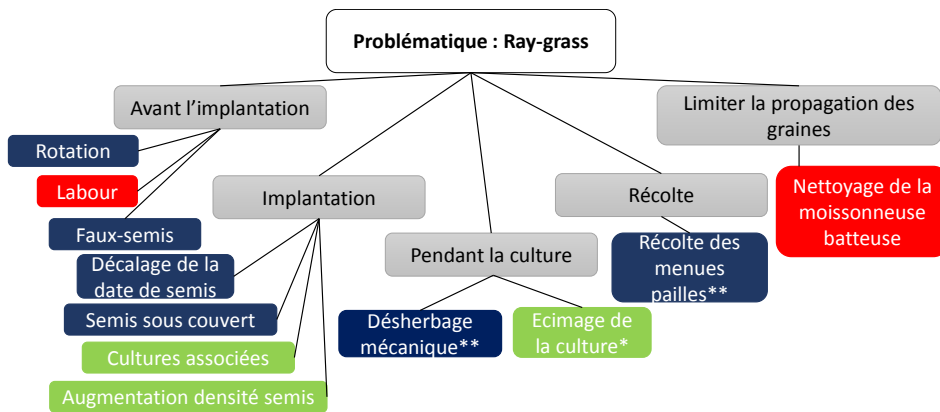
Problématique : Ray-grass

Avant l'implantation

Rotation

Labour

Faux-semis

Implantation

Décalage de la date de semis

Semis sous couvert

Cultures associées

Augmentation densité semis

Pendant la culture

Désherbage mécanique**

Ecimage de la culture*

Récolte

Récolte des menues pailles**

Limiter la propagation des graines

Nettoyage de la moissonneuse batteuse